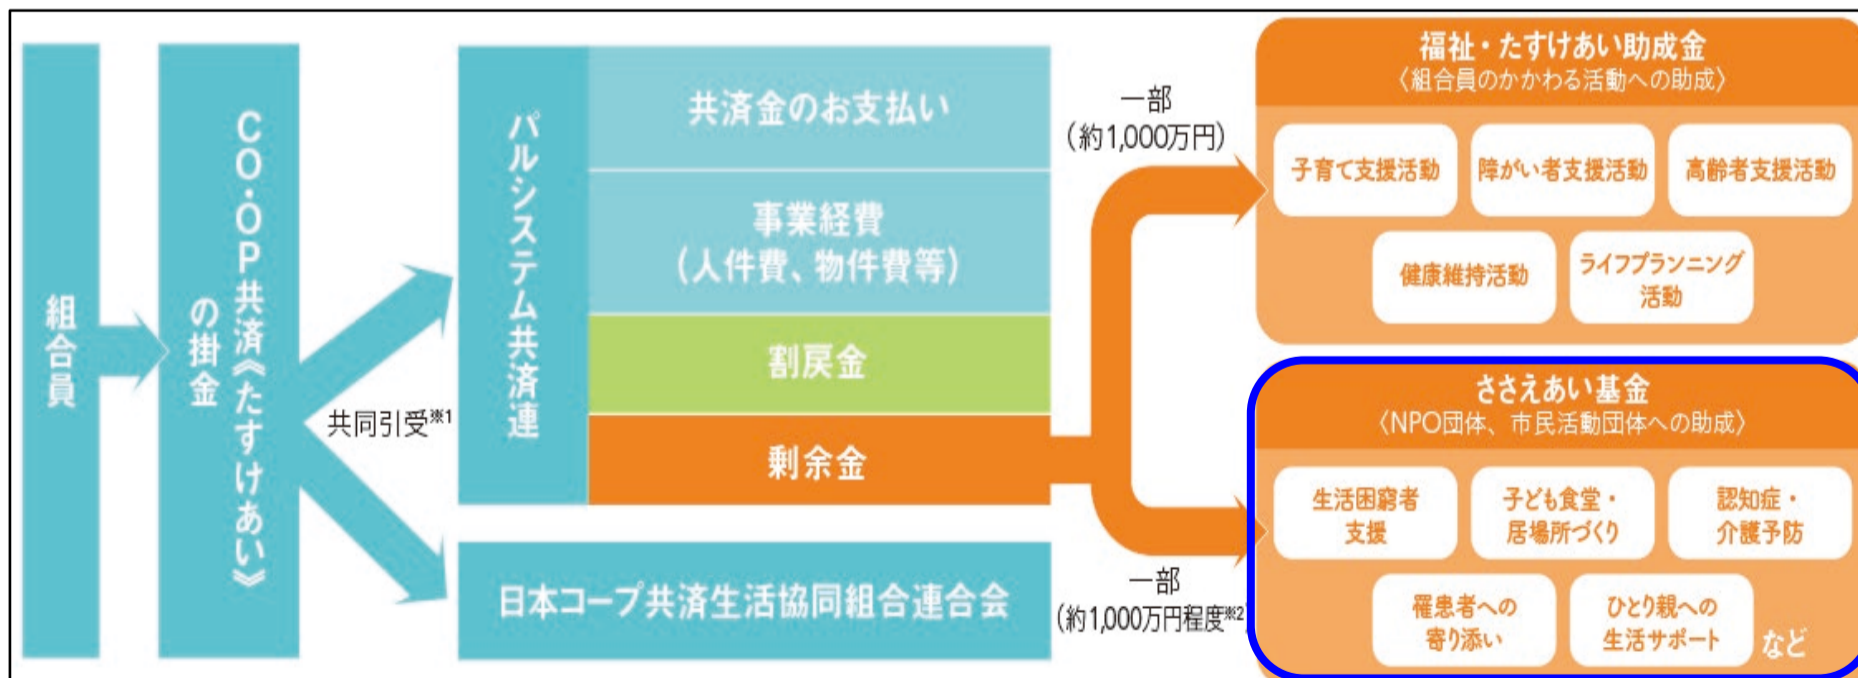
組合員

CO・OP共済《たすけあい》の掛金

共同引受※1

パルシステム共済連

共済金のお支払い

事業経費
（人件費、物件費等）

割戻金

剰余金

日本コープ共済生活協同組合連合会

一部
（約1,000万円）

一部
（約1,000万円程度※2）

福祉・たすけあい助成金
〈組合員のかかわる活動への助成〉

子育て支援活動

障がい者支援活動

高齢者支援活動

健康維持活動

ライフプランニング活動

ささえあい基金
〈NPO団体、市民活動団体への助成〉

生活困窮者支援

子ども食堂・居場所づくり

認知症・介護予防

罹患者への寄り添い

ひとり親への生活サポート

など